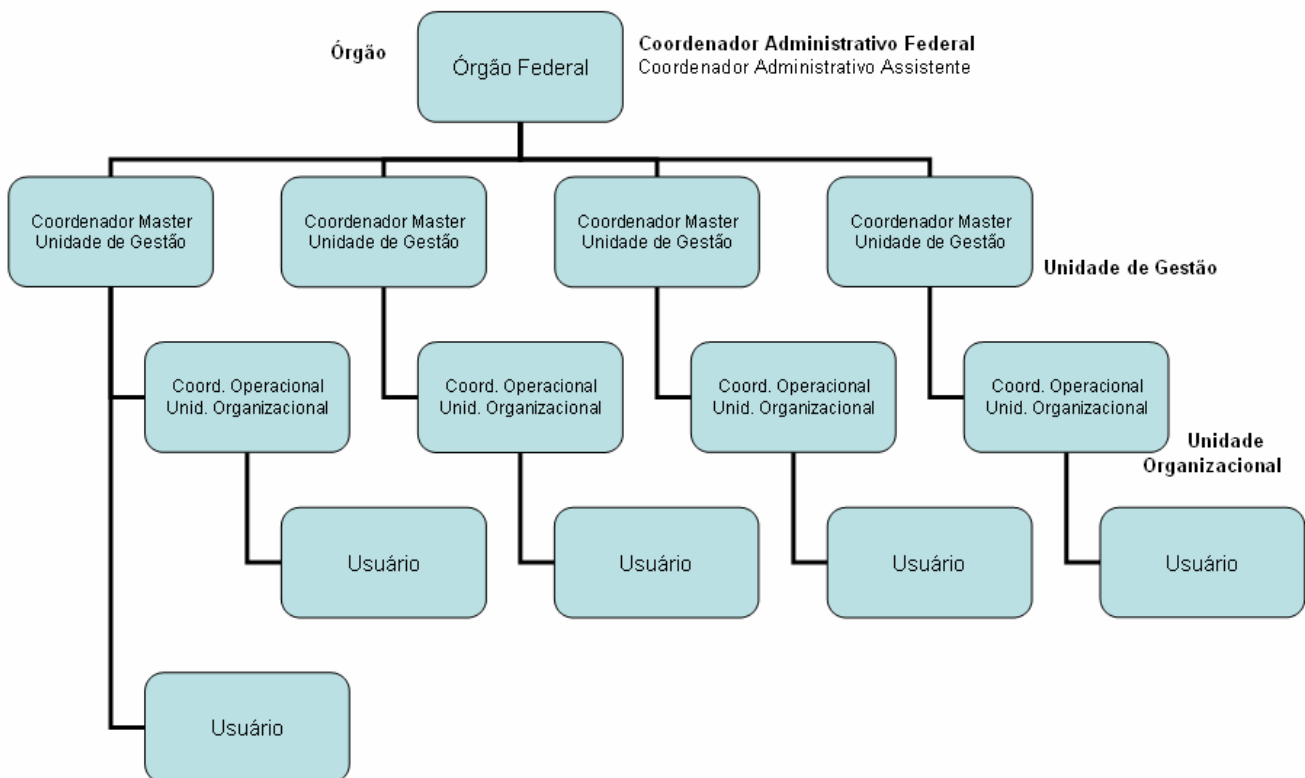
Órgão

Órgão Federal

Coordenador Administrativo Federal
Coordenador Administrativo Assistente

Coordenador Master
Unidade de Gestão

Coordenador Master
Unidade de Gestão

Coordenador Master
Unidade de Gestão

Coordenador Master
Unidade de Gestão

Unidade de Gestão

Coord. Operacional
Unid. Organizacional

Coord. Operacional
Unid. Organizacional

Coord. Operacional
Unid. Organizacional

Coord. Operacional
Unid. Organizacional

Unidade
Organizacional

Usuário

Usuário

Usuário

Usuário

Usuário